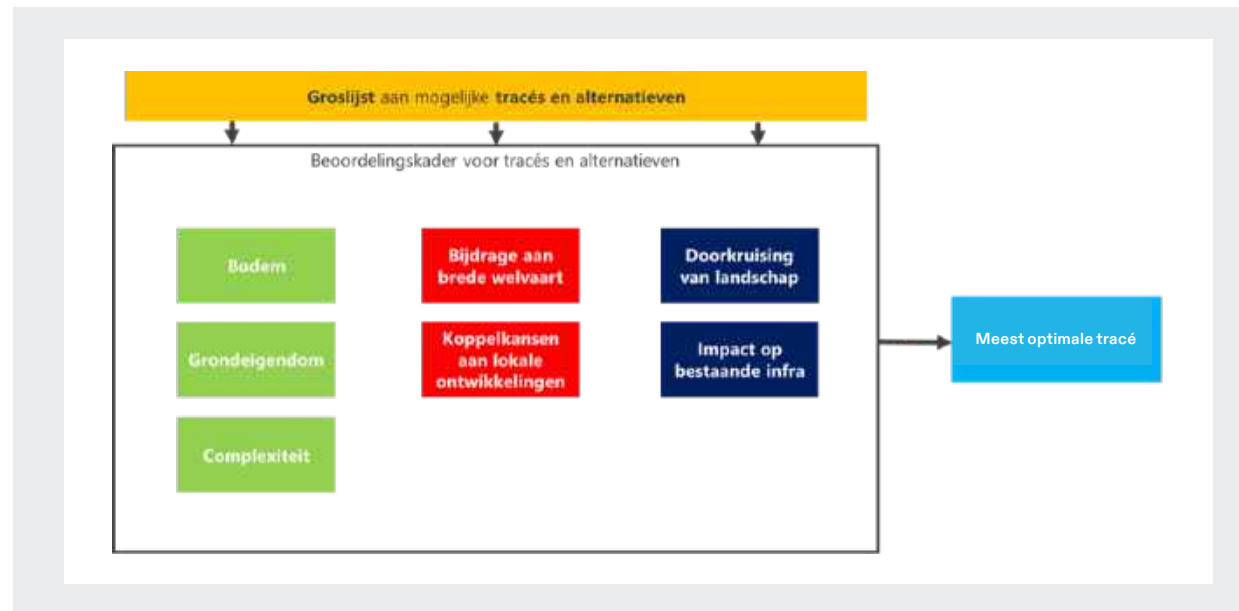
Groslijst aan mogelijke tracés en alternatieven

Beoordelingskader voor tracés en alternatieven

Bodem

Grondeigendom

Complexiteit

Bijdrage aan brede welvaart

Koppelkansen aan lokale ontwikkelingen

Doorkruising van landschap

Impact op bestaande infra

Meest optimale tracé